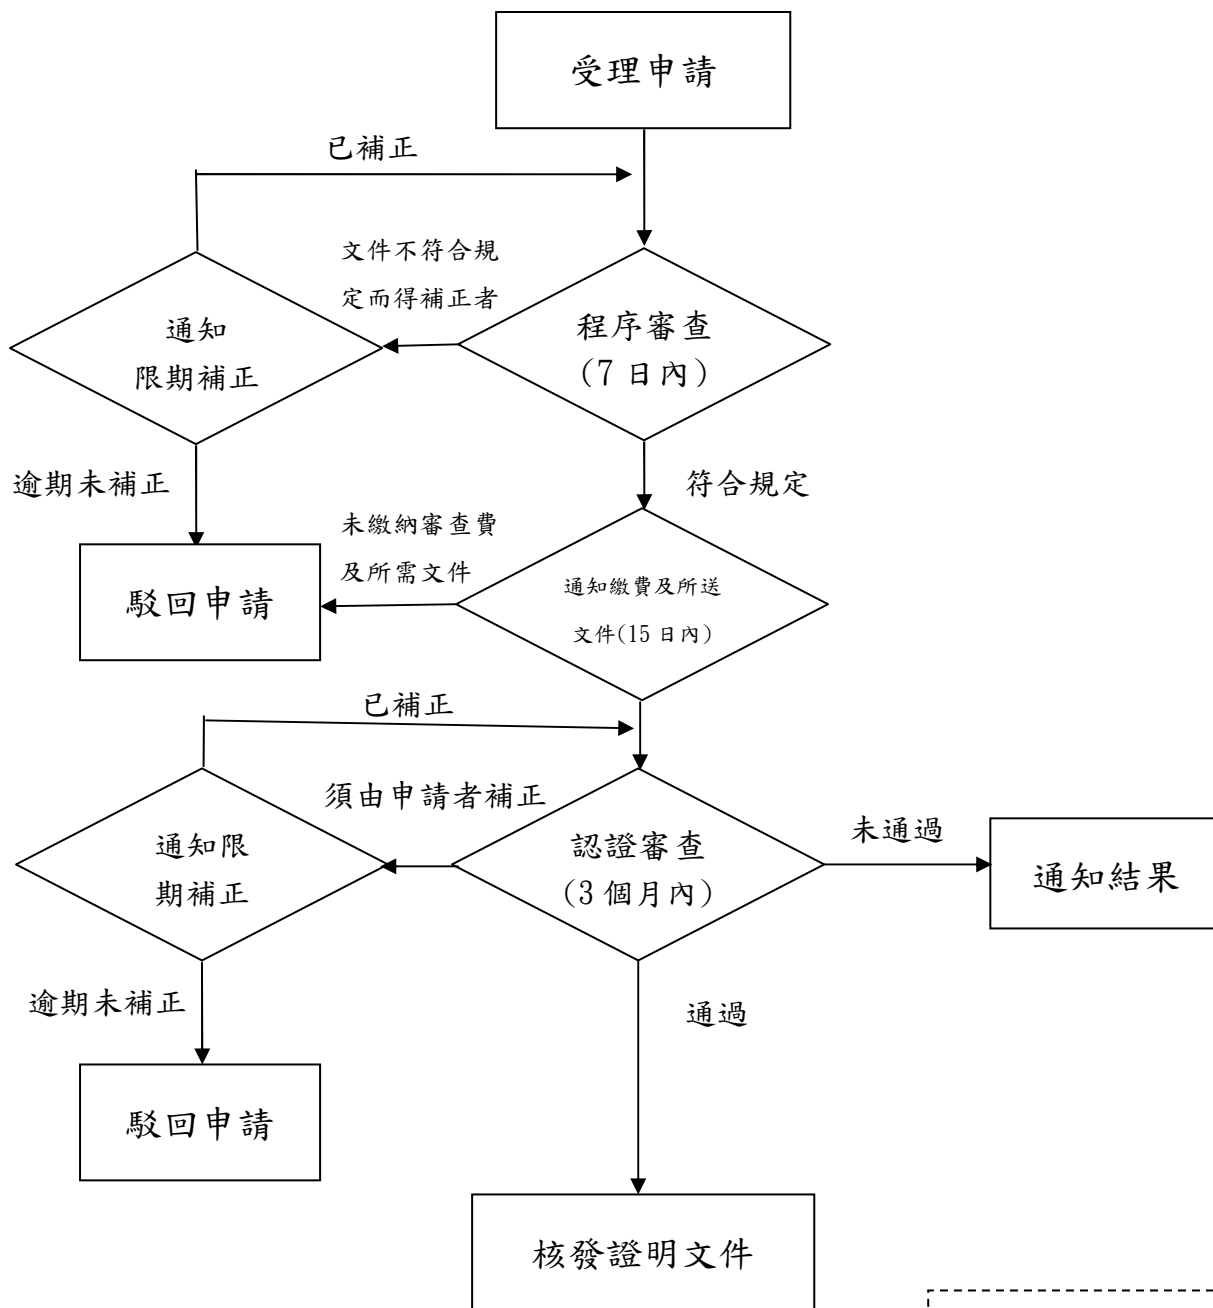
受理申請

已補正

文件不符合規定而得補正者

通知
限期補正

程序審查
(7日內)

逾期未補正

符合規定

未繳納審查費及所需文件

駁回申請

通知繳費及所送文件(15日內)

已補正

須由申請者補正

通知限期補正

認證審查
(3個月內)

未通過

通知結果

逾期未補正

通過

駁回申請

核發證明文件